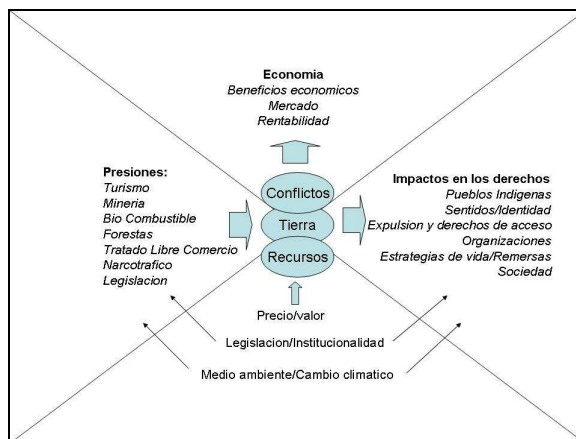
Economia
Beneficios economicos
Mercado
Rentabilidad

Presiones:
Turismo
Mineria
Bio Combustible
Forestas
Tratado Libre Comercio
Narcotrafico
Legislacion

Conflictos
Tierra
Recursos

Impactos en los derechos
Pueblos Indigenas
Sentidos/Identidad
Expulsion y derechos de acceso
Organizaciones
Estrategias de vida/Remersas
Sociedad

Precio/valor

Legislacion/Institucionalidad

Medio ambiente/Cambio climatico